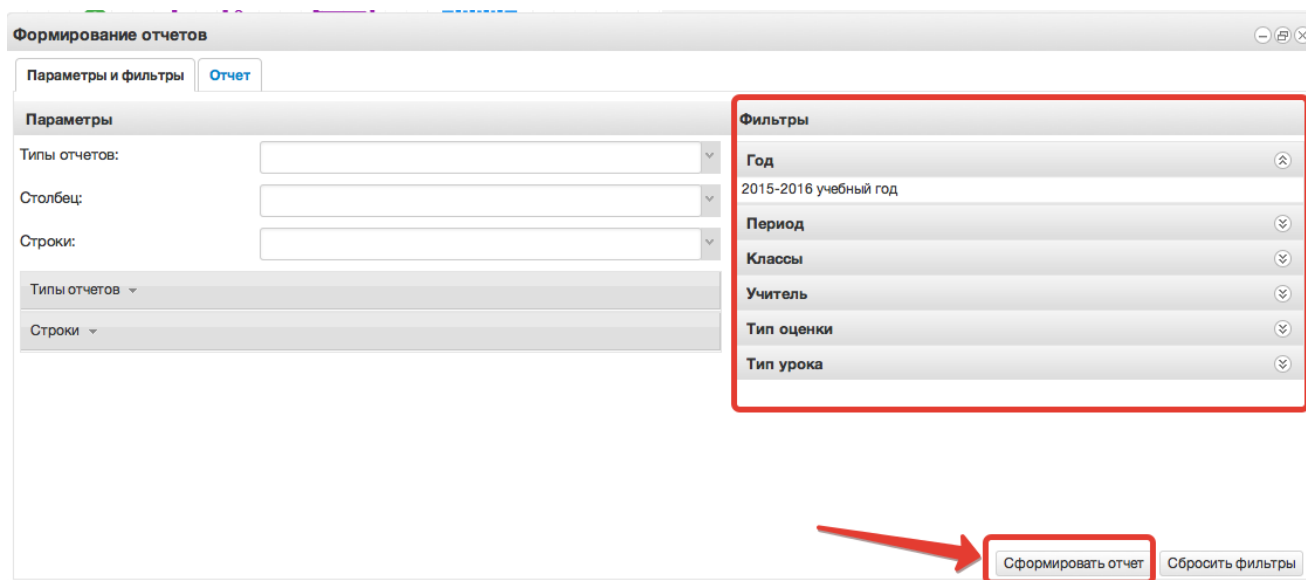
Формирование отчетов

Параметры и фильтры | Отчет

Параметры

Типы отчетов:

Столбец:

Строки:

Типы отчетов

Строки

Фильтры

Год

2015-2016 учебный год

Период

Классы

Учитель

Тип оценки

Тип урока

Сформировать отчет

Сбросить фильтры